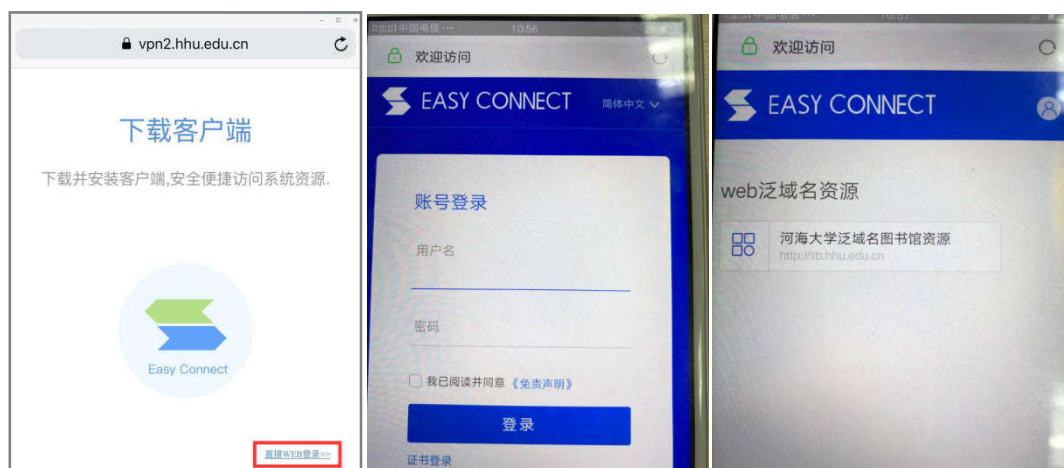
vpn2.hhu.edu.cn

下载客户端

下载并安装客户端,安全便捷访问系统资源.

Easy Connect

直接WEB登录>>

中国电信 10:56

欢迎访问

EASY CONNECT 简体中文

账号登录

用户名

密码

我已阅读并同意《免责声明》

登录

证书登录

中国电信 10:57

欢迎访问

EASY CONNECT

web泛域名资源

河海大学泛域名图书馆资源
http://lib.hhu.edu.cn